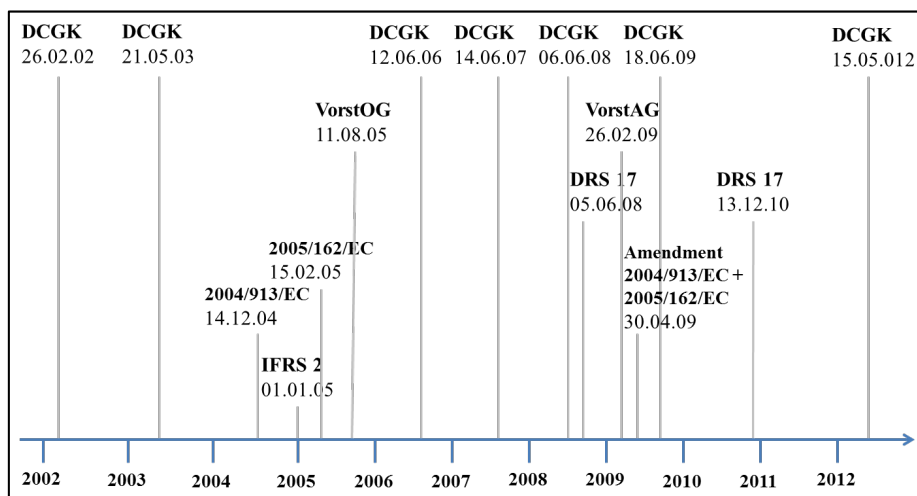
DCGK
26.02.02

DCGK
21.05.03

DCGK
12.06.06

DCGK
14.06.07

DCGK
06.06.08

DCGK
18.06.09

DCGK
15.05.012

VorstOG
11.08.05

VorstAG
26.02.09

DRS 17
05.06.08

DRS 17
13.12.10

2005/162/EC
15.02.05

Amendment
2004/913/EC +
2005/162/EC
30.04.09

2004/913/EC
14.12.04

IFRS 2
01.01.05

2002 2003 2004 2005 2006 2007 2008 2009 2010 2011 2012